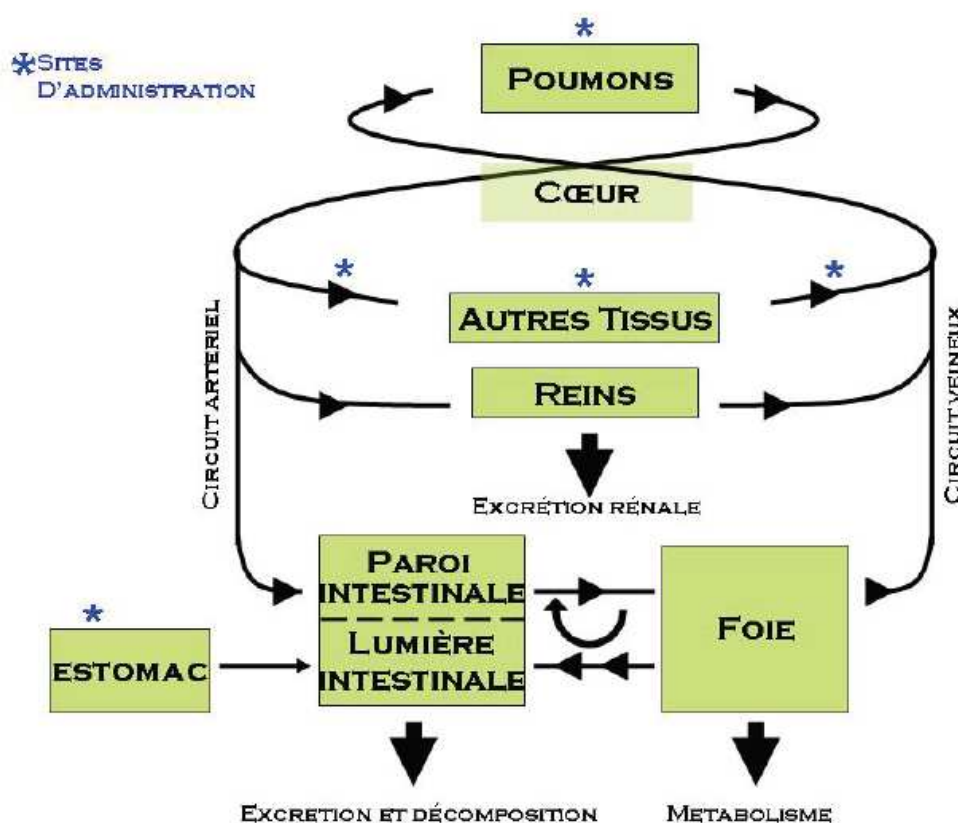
*Sites D'administration

*
Poumons

Cœur

*
*
*
Autres Tissus

Reins

Excrétion rénale

Circuit arteriel

Circuit veineux

Paroi intestinale

Lumière intestinale

*
estomac

Foie

Excretion et décomposition

Metabolisme